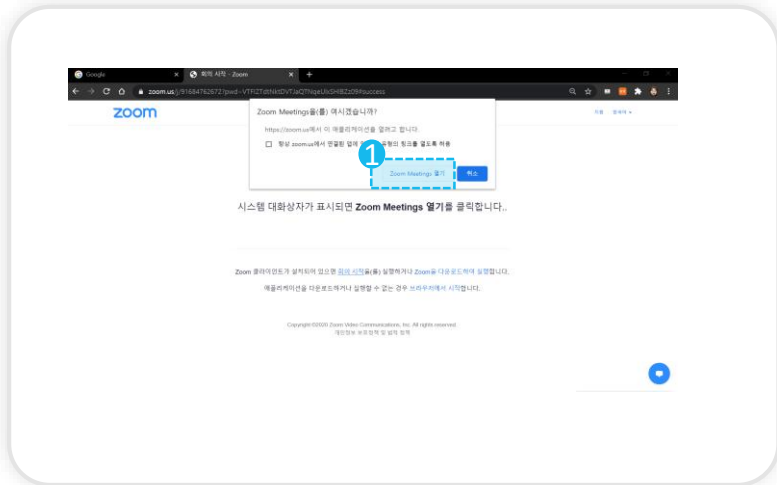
Google
회의 시작 - Zoom
zoom.us/j/81684762672?pwd=VTRZTdtNktDVTJaQThiqeUlxSHBZz09#success

zoom

지원 한국어

Zoom Meetings을(를) 여시겠습니까?

https://zoom.us에서 이 애플리케이션을 열려고 합니다.

항상 zoom.us에서 연결된 앱에 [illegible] 유형의 링크를 열도록 허용

1

Zoom Meetings 열기

취소

시스템 대화상자가 표시되면 Zoom Meetings 열기를 클릭합니다..

Zoom 클라이언트가 설치되어 있으면 회의 시작을(를) 실행하거나 Zoom을 다운로드하여 실행합니다.

애플리케이션을 다운로드하거나 실행할 수 없는 경우 브라우저에서 시작합니다.

Copyright ©2020 Zoom Video Communications, Inc. All rights reserved.
개인정보 보호정책 및 법적 정책